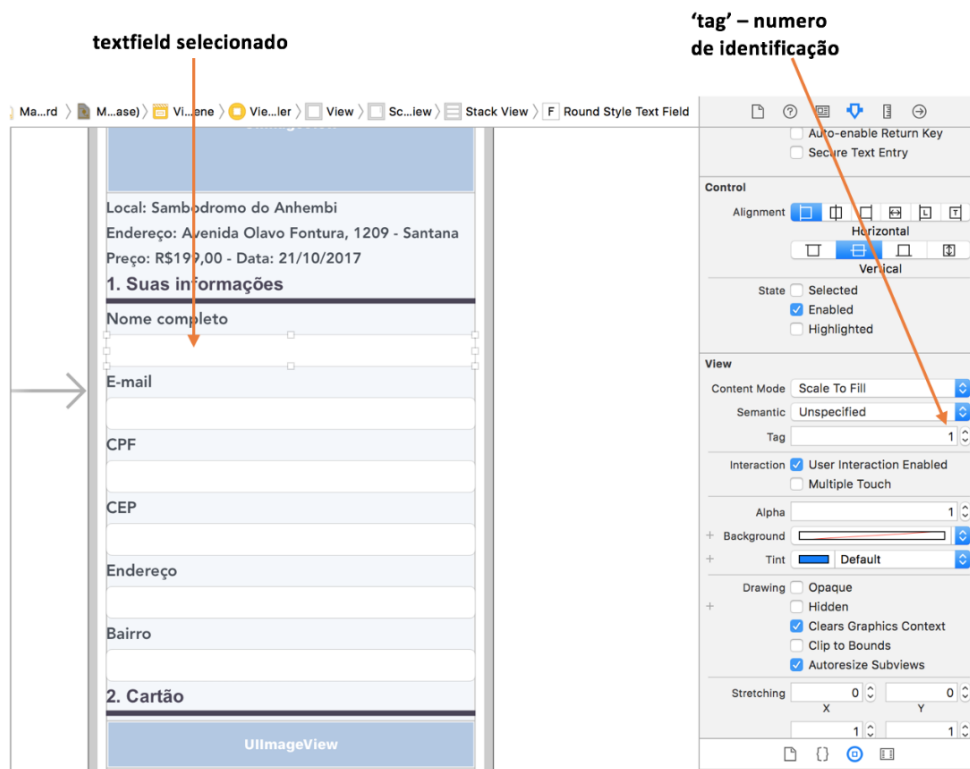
textfield selecionado

'tag' – numero de identificação

Ma...rd 〉 M...ase) 〉 Vi...ene 〉 Vie...ler 〉 View 〉 Sc...iew 〉 Stack View 〉 F Round Style Text Field

Local: Sambodromo do Anhembi
Endereço: Avenida Olavo Fontura, 1209 - Santana
Preço: R$199,00 - Data: 21/10/2017
1. Suas informações
Nome completo
E-mail
CPF
CEP
Endereço
Bairro
2. Cartão
UIImageView

Auto-enable Return Key
Secure Text Entry

Control
Alignment
Horizontal
Vertical
State Selected
Enabled
Highlighted

View
Content Mode Scale To Fill
Semantic Unspecified
Tag 1
Interaction User Interaction Enabled
Multiple Touch
Alpha 1
Background
Tint Default
Drawing Opaque
Hidden
Clears Graphics Context
Clip to Bounds
Autoresize Subviews
Stretching 0 0
X Y
1 1